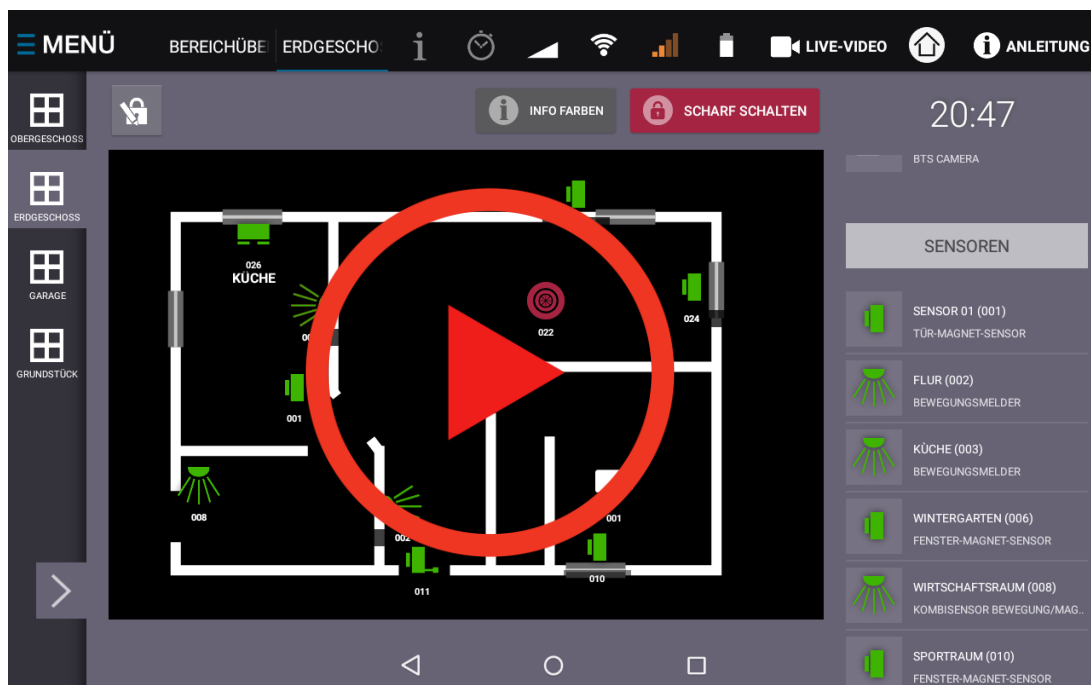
MENÜ BEREICHÜBE ERDGESCHOS i LIVE-VIDEO ANLEITUNG

OBERGESCHOSS
ERDGESCHOSS
GARAGE
GRUNDSTÜCK

INFO FARBEN
SCHARF SCHALTEN

20:47

BTS CAMERA

026
KÜCHE
00
001
008
002
011
022
024
001
010

SENSOREN

SENSOR 01 (001)
TÜR-MAGNET-SENSOR

FLUR (002)
BEWEGUNGSMELDER

KÜCHE (003)
BEWEGUNGSMELDER

WINTERGARTEN (006)
FENSTER-MAGNET-SENSOR

WIRTSCHAFTSRAUM (008)
KOMBISENSOR BEWEGUNG/MAG..

SPORTRAUM (010)
FENSTER-MAGNET-SENSOR